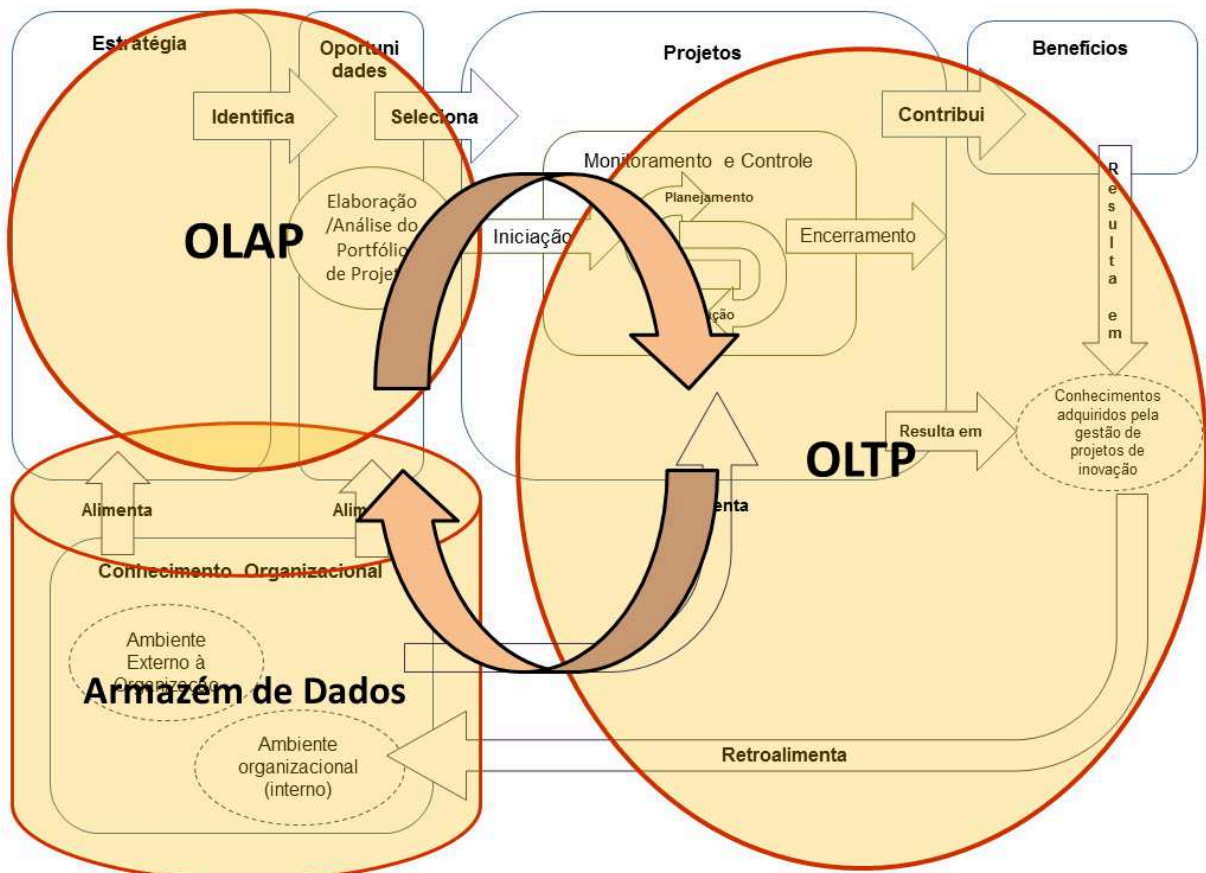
Estratégia

Oportuni dades

Projetos

Benefícios

Identifica

Seleciona

Contribui

Monitoramento e Controle

Planejamento

Elaboração /Análise do Portfólio de Projet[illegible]

OLAP

Iniciação

Encerramento

R e s u l t a e m

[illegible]ção

Conhecimentos adquiridos pela gestão de projetos de inovação

Resulta em

OLTP

Alimenta

Alim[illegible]

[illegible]enta

Conhecimento Organizacional

Ambiente Externo à Organização

Armazém de Dados

Ambiente organizacional (interno)

Retroalimenta